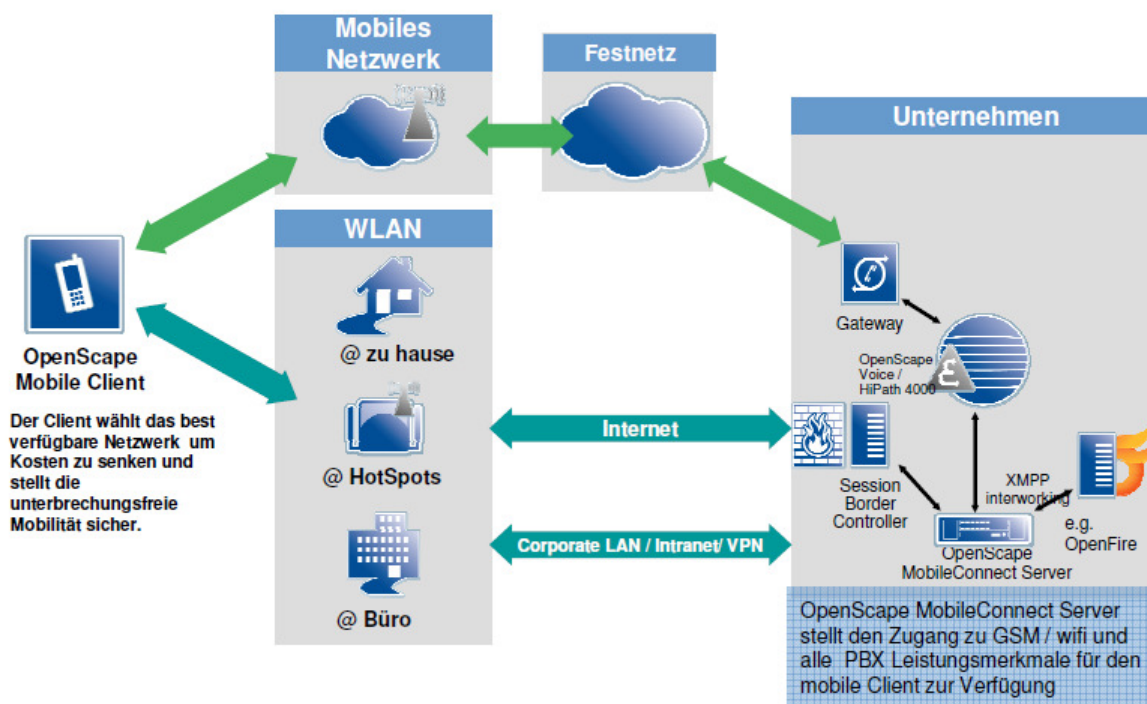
Mobiles Netzwerk

Festnetz

Unternehmen

WLAN

OpenScape Mobile Client

Der Client wählt das best verfügbare Netzwerk um Kosten zu senken und stellt die unterbrechungsfreie Mobilität sicher.

@ zu hause

@ HotSpots

@ Büro

Internet

Corporate LAN / Intranet/ VPN

Gateway

OpenScape Voice / HiPath 4000

Session Border Controller

XMPP interworking

OpenScape MobileConnect Server

e.g. OpenFire

OpenScape MobileConnect Server stellt den Zugang zu GSM / wifi und alle PBX Leistungsmerkmale für den mobile Client zur Verfügung